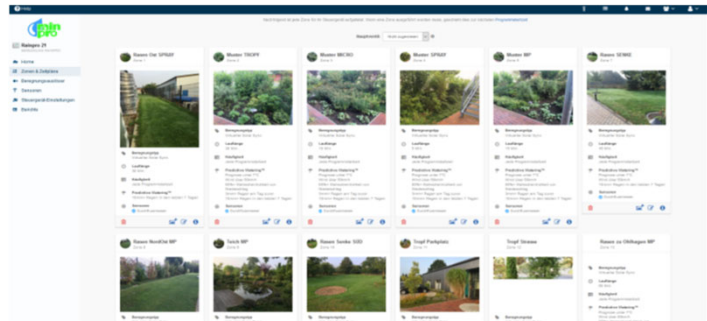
Rasen Ost SPRAY

Muster TROPF

Muster MICRO

Muster SPRAY

Muster MP

Rasen SEMIE

Rasen NordOst MP

Teich MP

Rasen Senke SÜD

Tropf Parkplatz

Tropf Strasse

Rasen zu Ohlhagen MP

Home

Zonen & Zeitpläne

Bewässerungsauslöser

Sensoren

Steuergerät-Einstellungen

Berichte

Bewässerungstyp

Laufzeit

Häufigkeit

Predictive Watering™

Sensoren